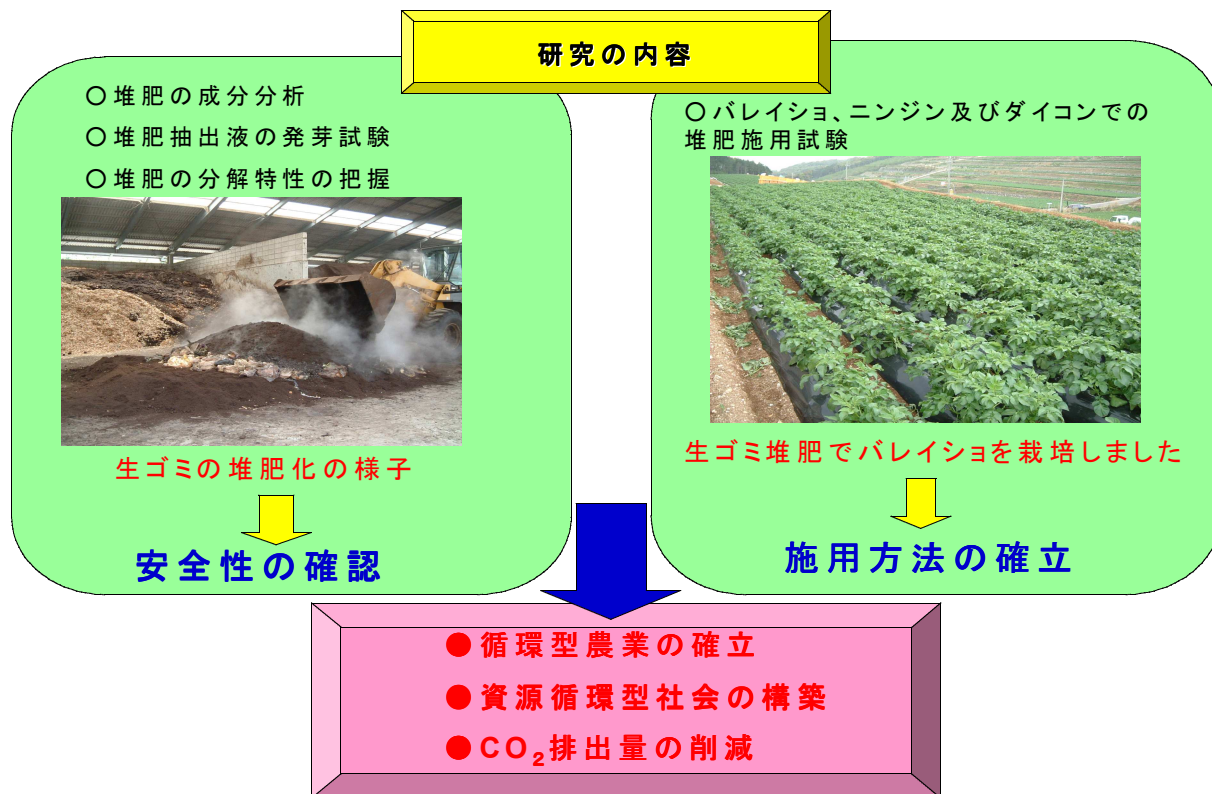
研究の内容

○ 堆肥の成分分析
○ 堆肥抽出液の発芽試験
○ 堆肥の分解特性の把握

生ゴミの堆肥化の様子

安全性の確認

○ バレイショ、ニンジン及びダイコンでの堆肥施用試験

生ゴミ堆肥でバレイショを栽培しました

施用方法の確立

● 循環型農業の確立
● 資源循環型社会の構築
● $CO_2$排出量の削減